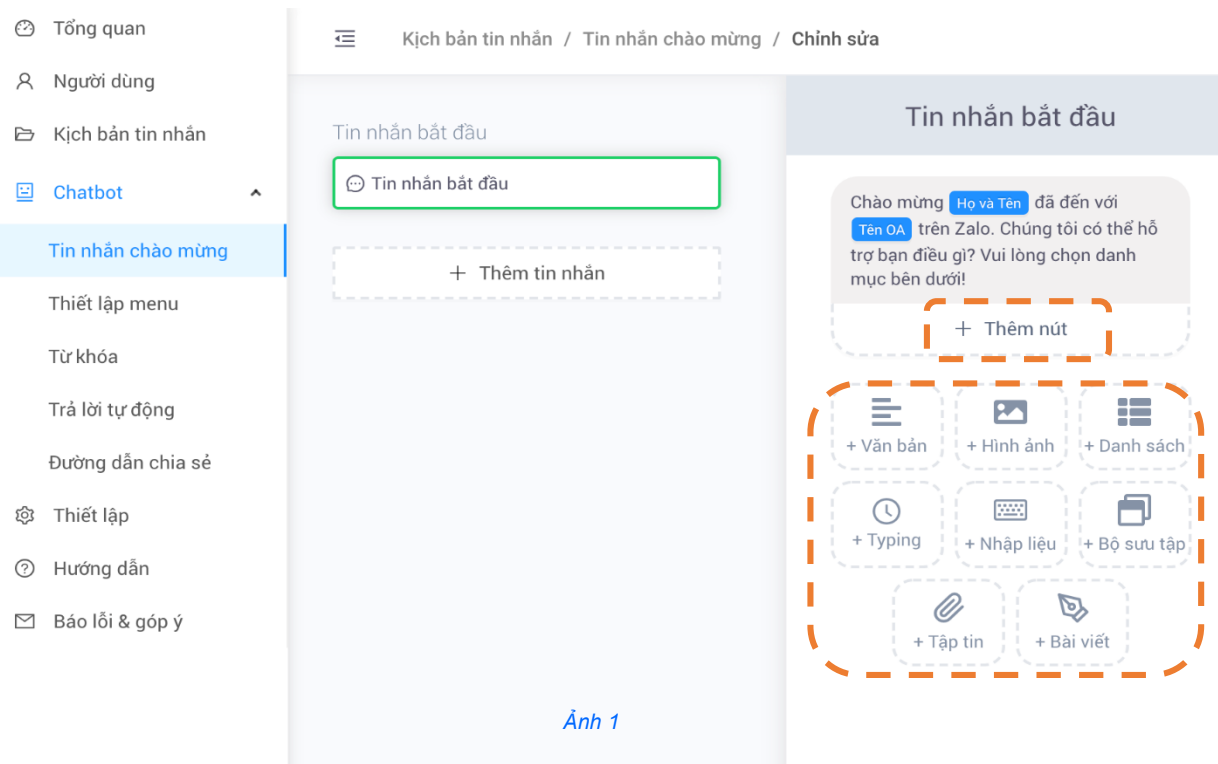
Tổng quan
Người dùng
Kịch bản tin nhắn
Chatbot
Tin nhắn chào mừng
Thiết lập menu
Từ khóa
Trả lời tự động
Đường dẫn chia sẻ
Thiết lập
Hướng dẫn
Báo lỗi & góp ý

Kịch bản tin nhắn / Tin nhắn chào mừng / Chỉnh sửa

Tin nhắn bắt đầu
Tin nhắn bắt đầu
+ Thêm tin nhắn

Tin nhắn bắt đầu

Chào mừng Họ và Tên đã đến với Tên OA trên Zalo. Chúng tôi có thể hỗ trợ bạn điều gì? Vui lòng chọn danh mục bên dưới!

+ Thêm nút

+ Văn bản
+ Hình ảnh
+ Danh sách
+ Typing
+ Nhập liệu
+ Bộ sưu tập
+ Tập tin
+ Bài viết

Ảnh 1